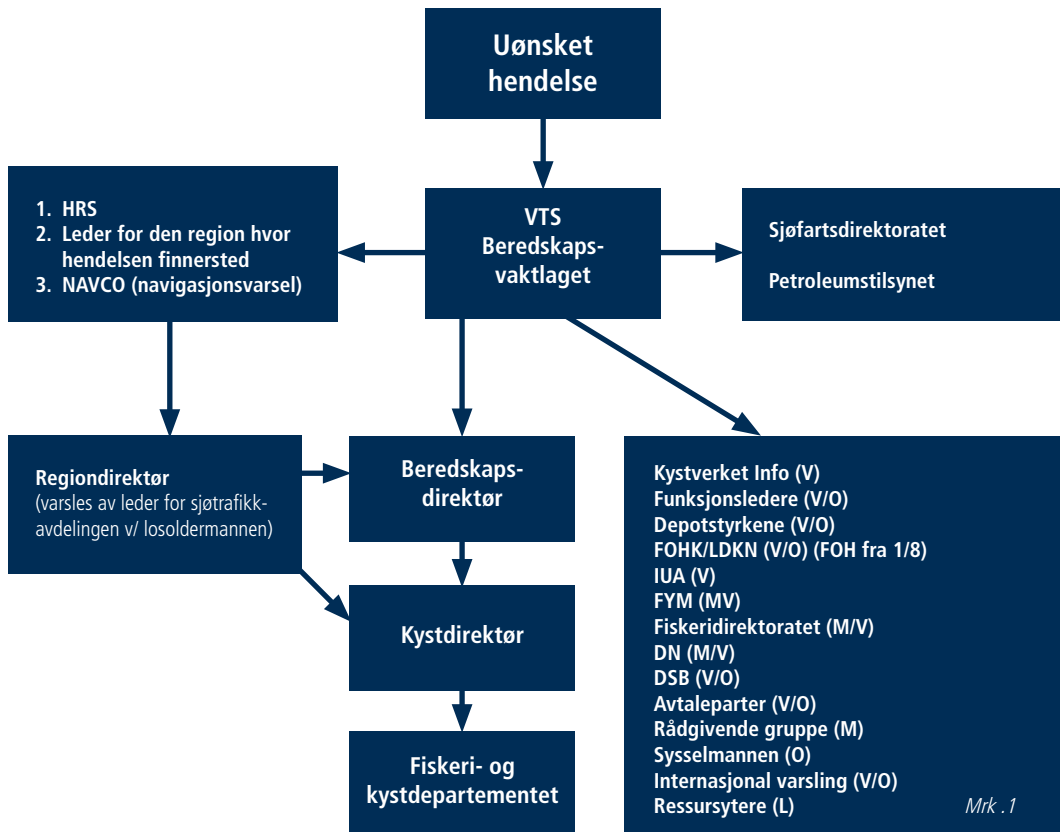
Uønsket hendelse

1. HRS
2. Leder for den region hvor hendelsen finnersted
3. NAVCO (navigasjonsvarsel)

VTS
Beredskapsvaktlaget

Sjøfartsdirektoratet

Petroleumstilsynet

Regiondirektør
(varsles av leder for sjøtrafikkavdelingen v/ losoldermannen)

Beredskapsdirektør

Kystdirektør

Fiskeri- og kystdepartementet

Kystverket Info (V)
Funksjonsledere (V/O)
Depotstyrkene (V/O)
FOHK/LDKN (V/O) (FOH fra 1/8)
IUA (V)
FYM (MV)
Fiskeridirektoratet (M/V)
DN (M/V)
DSB (V/O)
Avtaleparter (V/O)
Rådgivende gruppe (M)
Sysselmannen (O)
Internasjonal varsling (V/O)
Ressursytere (L)

Mrk .1